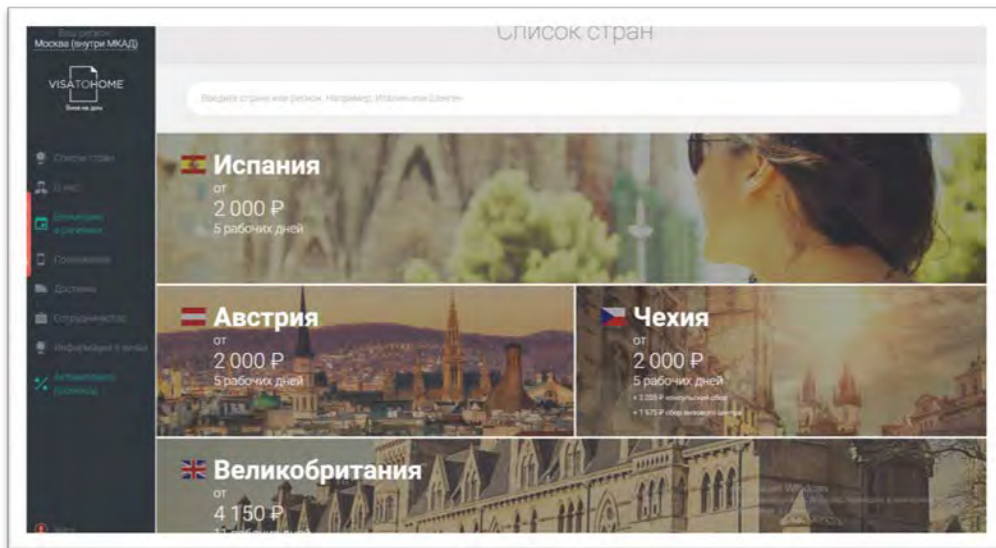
Ваш регион
Москва (внутри МКАД)

VISATOHOME
Виза на дом

Списки стран
О нас
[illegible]
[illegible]
Доставка
Сотрудничество
Информация о визах
Активировать промокод

Список стран

Введите страну или регион. Например, Италия или Шенген

Испания
от
2 000 ₽
5 рабочих дней

Австрия
от
2 000 ₽
5 рабочих дней

Чехия
от
2 000 ₽
5 рабочих дней
+ 2 205 ₽ консульский сбор
+ 1 675 ₽ сбор визового центра

Великобритания
от
4 150 ₽
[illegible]